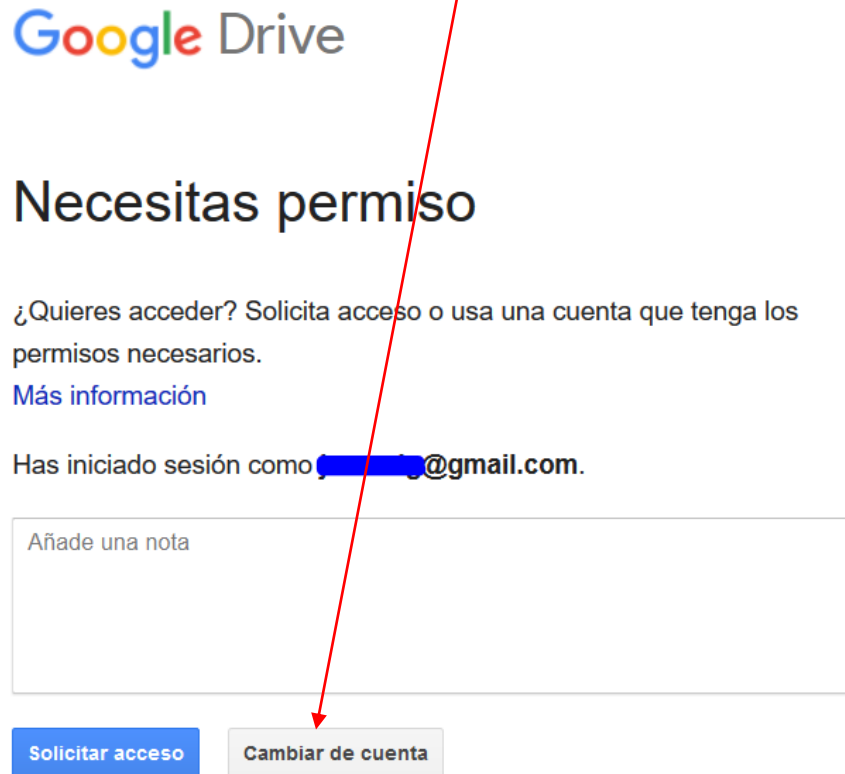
Google Drive

Necesitas permiso

¿Quieres acceder? Solicita acceso o usa una cuenta que tenga los permisos necesarios.
Más información

Has iniciado sesión como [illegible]@gmail.com.

Añade una nota

Solicitar acceso
Cambiar de cuenta